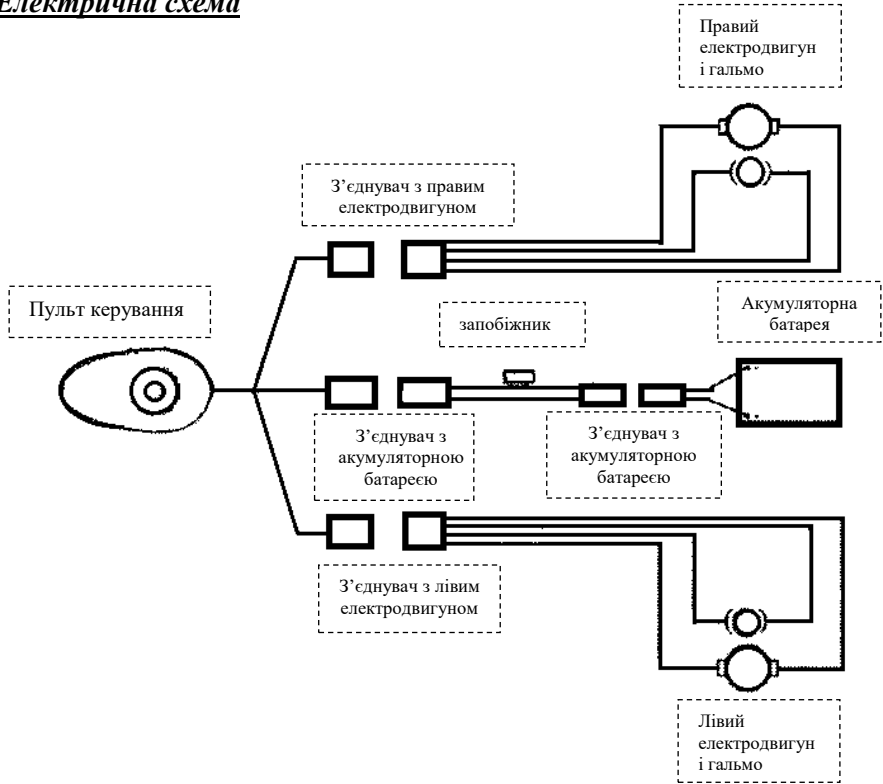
Електрична схема

Правий електродвигун і гальмо

З'єднувач з правим електродвигуном

Пульт керування

запобіжник

Акумуляторна батарея

З'єднувач з акумуляторною батареєю

З'єднувач з акумуляторною батареєю

З'єднувач з лівим електродвигуном

Лівий електродвигун і гальмо